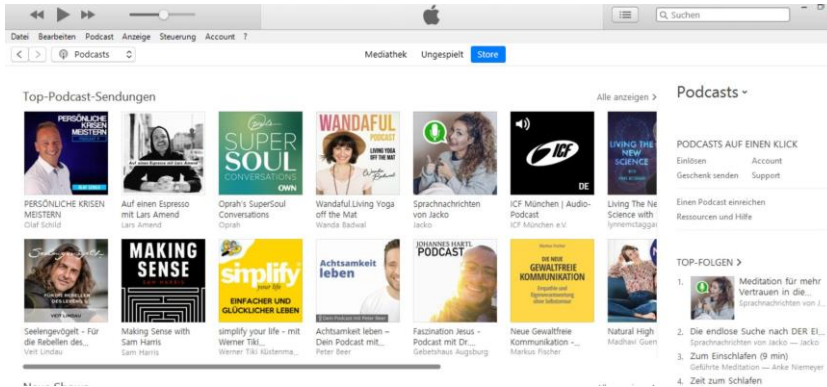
Suchen

Datei Bearbeiten Podcast Anzeige Steuerung Account ?

Podcasts

Mediathek Ungespielt Store

Top-Podcast-Sendungen

Alle anzeigen >

PERSÖNLICHE KRISEN MEISTERN

Auf einen Espresso mit Lars Amend

SUPER SOUL CONVERSATIONS OWN

WANDAFUL PODCAST LIVING YOGA OFF THE MAT

ICF

DE

LIVING THE NEW SCIENCE

PERSÖNLICHE KRISEN MEISTERN
Olaf Schild

Auf einen Espresso mit Lars Amend
Lars Amend

Oprah's SuperSoul Conversations
Oprah

Wandaful Living Yoga off the Mat
Wanda Badwal

Sprachnachrichten von Jacko
Jacko

ICF München | Audio-Podcast
ICF München e.V.

Living The Ne Science with
lynnemctaggar

MAKING SENSE SAM HARRIS

simplify your life

EINFACHER UND GLÜCKLICHER LEBEN

Achtsamkeit leben

JOHANNES HARTL PODCAST

DIE NEUE GEWALTFREIE KOMMUNIKATION

Seelengevögelt - Für die Rebellen des...
Veit Lindau

Making Sense with Sam Harris
Sam Harris

simplify your life - mit Werner Tiki...
Werner Tiki Küstenma...

Achtsamkeit leben – Dein Podcast mit...
Peter Beer

Faszination Jesus - Podcast mit Dr....
Gebetshaus Augsburg

Neue Gewaltfreie Kommunikation -...
Markus Fischer

Natural High
Madhavi Guen

Podcasts

PODCASTS AUF EINEN KLICK

Einlösen
Account
Geschenk senden
Support

Einen Podcast einreichen
Ressourcen und Hilfe

TOP-FOLGEN >

1. Meditation für mehr Vertrauen in die...
Sprachnachrichten von J...

2. Die endlose Suche nach DER EI...
Sprachnachrichten von Jacko — Jacko

3. Zum Einschlafen (9 min)
Geführte Meditation — Anke Niemeyer

4. Zeit zum Schlafen